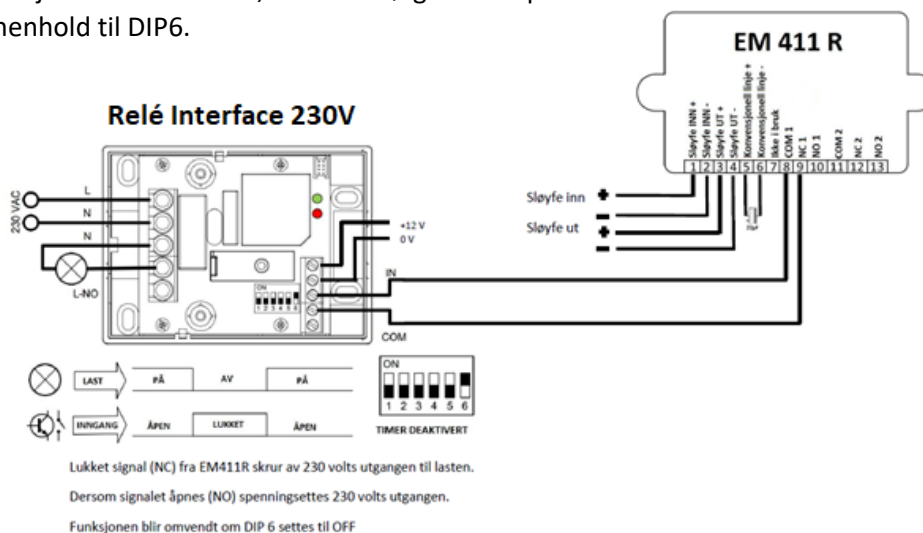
nhold til DIP6.

EM 411 R

Sløyfe INN + | Sløyfe INN - | Sløyfe UT + | Sløyfe UT - | Konvensjonell linje + | Konvensjonell linje - | Ikke i bruk | COM 1 | NC 1 | NO 1 | COM 2 | NC 2 | NO 2

1 2 3 4 5 6 7 8 9 10 11 12 13

Relé Interface 230V

230 VAC

L

N

N

L-NO

+12 V

0 V

IN

COM

ON

1 2 3 4 5 6

Sløyfe inn

Sløyfe ut

| LAST | PÅ | AV | PÅ |
|---|---|---|---|
| INNGANG | ÅPEN | LUKKET | ÅPEN |

ON

1 2 3 4 5 6

TIMER DEAKTIVERT

Lukket signal (NC) fra EM411R skrur av 230 volts utgangen til lasten.

Dersom signalet åpnes (NO) spenningsettes 230 volts utgangen.

Funksjonen blir omvendt om DIP 6 settes til OFF